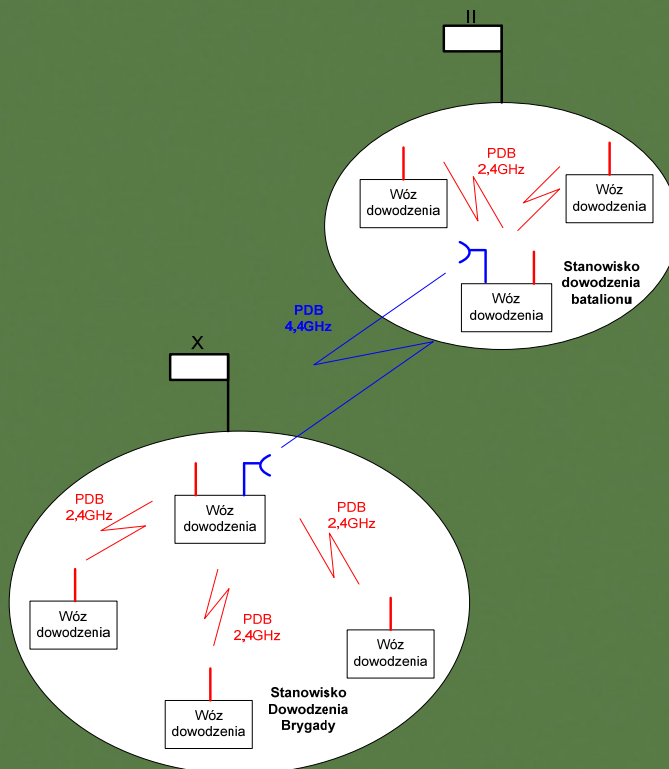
II

PDB
2,4GHz

Wóz dowodzenia

Wóz dowodzenia

Stanowisko dowodzenia batalionu

Wóz dowodzenia

PDB
4,4GHz

X

PDB
2,4GHz

Wóz dowodzenia

PDB
2,4GHz

Wóz dowodzenia

PDB
2,4GHz

Wóz dowodzenia

Wóz dowodzenia

Stanowisko Dowodzenia Brygady

Wóz dowodzenia